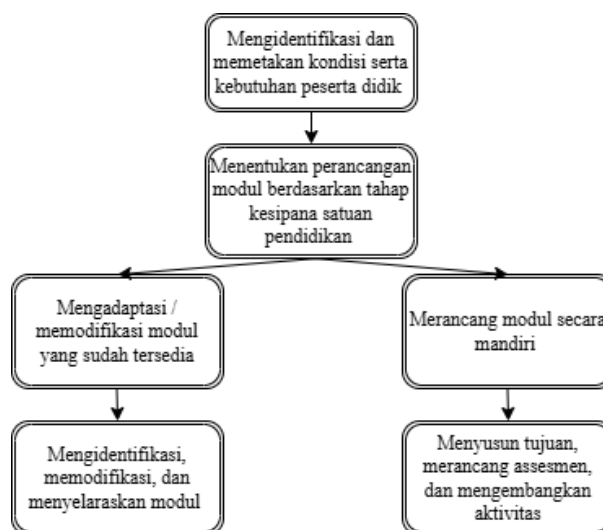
Mengidentifikasi dan memetakan kondisi serta kebutuhan peserta didik

Menentukan perancangan modul berdasarkan tahap kesipana satuan pendidikan

Mengadaptasi / memodifikasi modul yang sudah tersedia

Merancang modul secara mandiri

Mengidentifikasi, memodifikasi, dan menyelaraskan modul

Menyusun tujuan, merancang assesmen, dan mengembangkan aktivitas